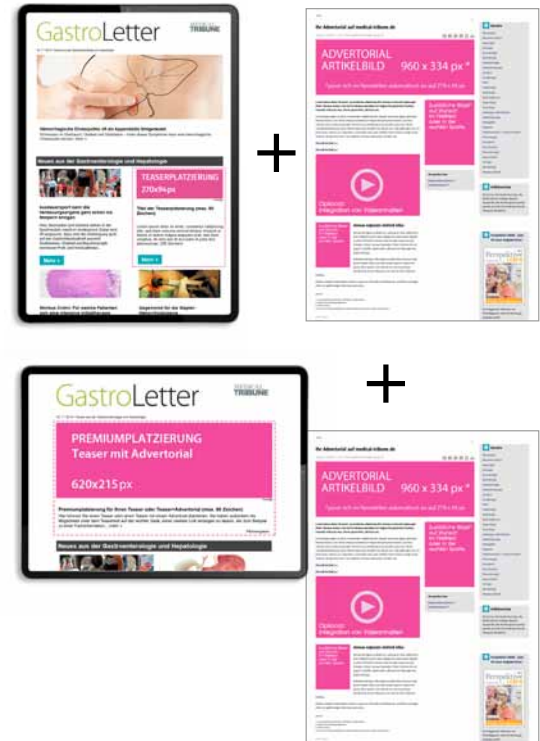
GastroLetter

MEDICAL TRIBUNE

Neues aus der Gastroenterologie und Hepatologie

TEASERPLATZIERUNG
270x94 px

Mehr »

Mehr »

+

Ihr Advertorial auf medical-tribune.de

ADVERTORIAL
ARTIKELBILD 960 x 334 px *

Optional:
Integration von Videoinhalten

+

GastroLetter

MEDICAL TRIBUNE

PREMIUMPLATZIERUNG
Teaser mit Advertorial

620x215 px

Neues aus der Gastroenterologie und Hepatologie

Ihr Advertorial auf medical-tribune.de

ADVERTORIAL
ARTIKELBILD 960 x 334 px *

Optional:
Integration von Videoinhalten